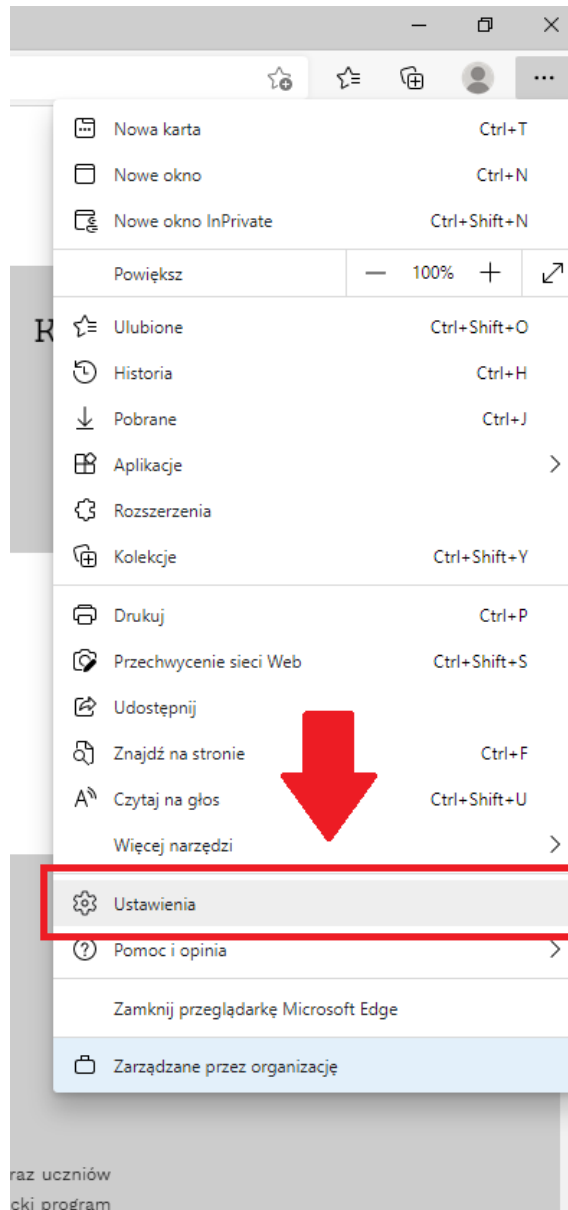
...

Nowa karta Ctrl+T
Nowe okno Ctrl+N
Nowe okno InPrivate Ctrl+Shift+N
Powiększ — 100% +
Ulubione Ctrl+Shift+O
Historia Ctrl+H
Pobrane Ctrl+J
Aplikacje
Rozszerzenia
Kolekcje Ctrl+Shift+Y
Drukuj Ctrl+P
Przechwycenie sieci Web Ctrl+Shift+S
Udostępnij
Znajdź na stronie Ctrl+F
Czytaj na głos Ctrl+Shift+U
Więcej narzędzi
Ustawienia
Pomoc i opinia
Zamknij przeglądarkę Microsoft Edge
Zarządzane przez organizację

K

raz uczniów
cki program